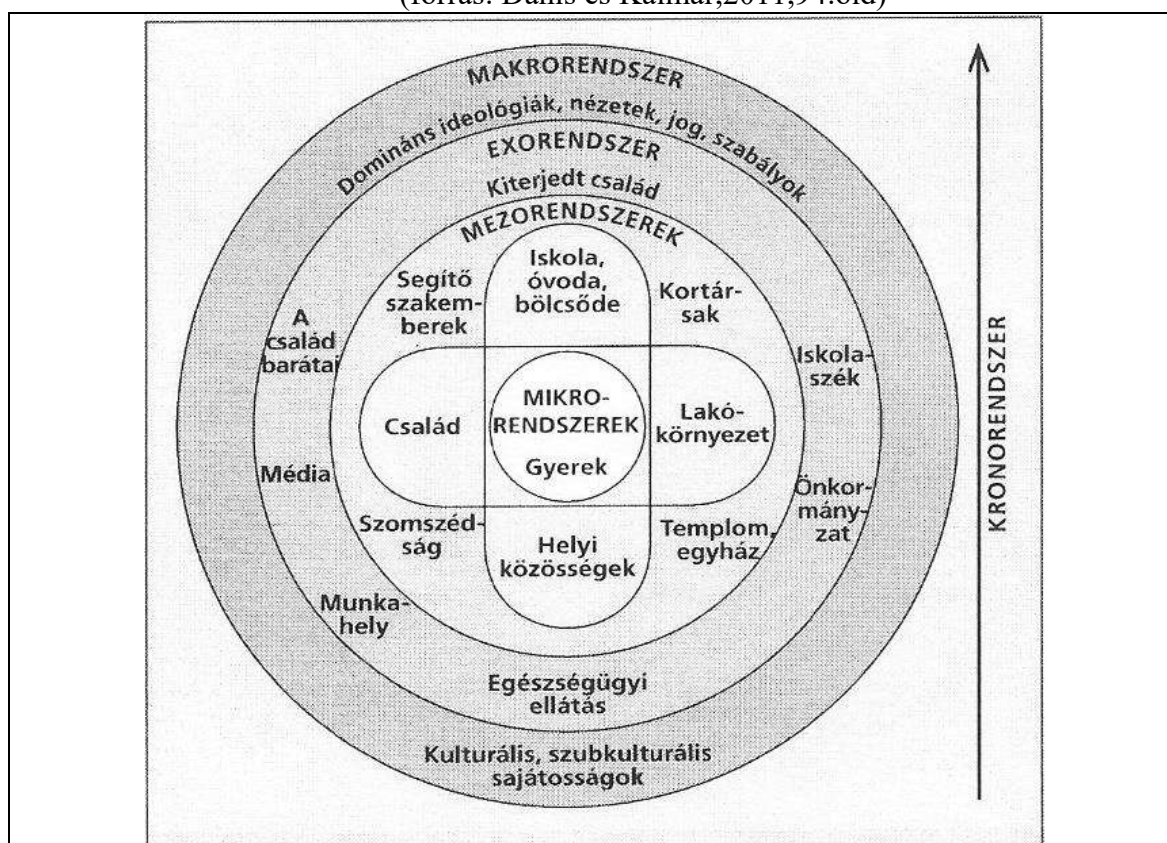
(forrás: Danis és Kalmár,2011,94.old)

MAKRORENDSZER

Domináns ideológiák, nézetek, jog, szabályok

EXORENDSZER

Kiterjedt család

MEZORENDSZEREK

Segítő szakemberek

Iskola, óvoda, bölcsőde

Kortársak

A család barátai

Iskolaszék

Család

MIKRO-RENDSZEREK

Gyerek

Lakókörnyezet

Média

Önkormányzat

Szomszédság

Helyi közösségek

Templom, egyház

Munkahely

Egészségügyi ellátás

Kulturális, szubkulturális sajátosságok

KRONORENDSZER